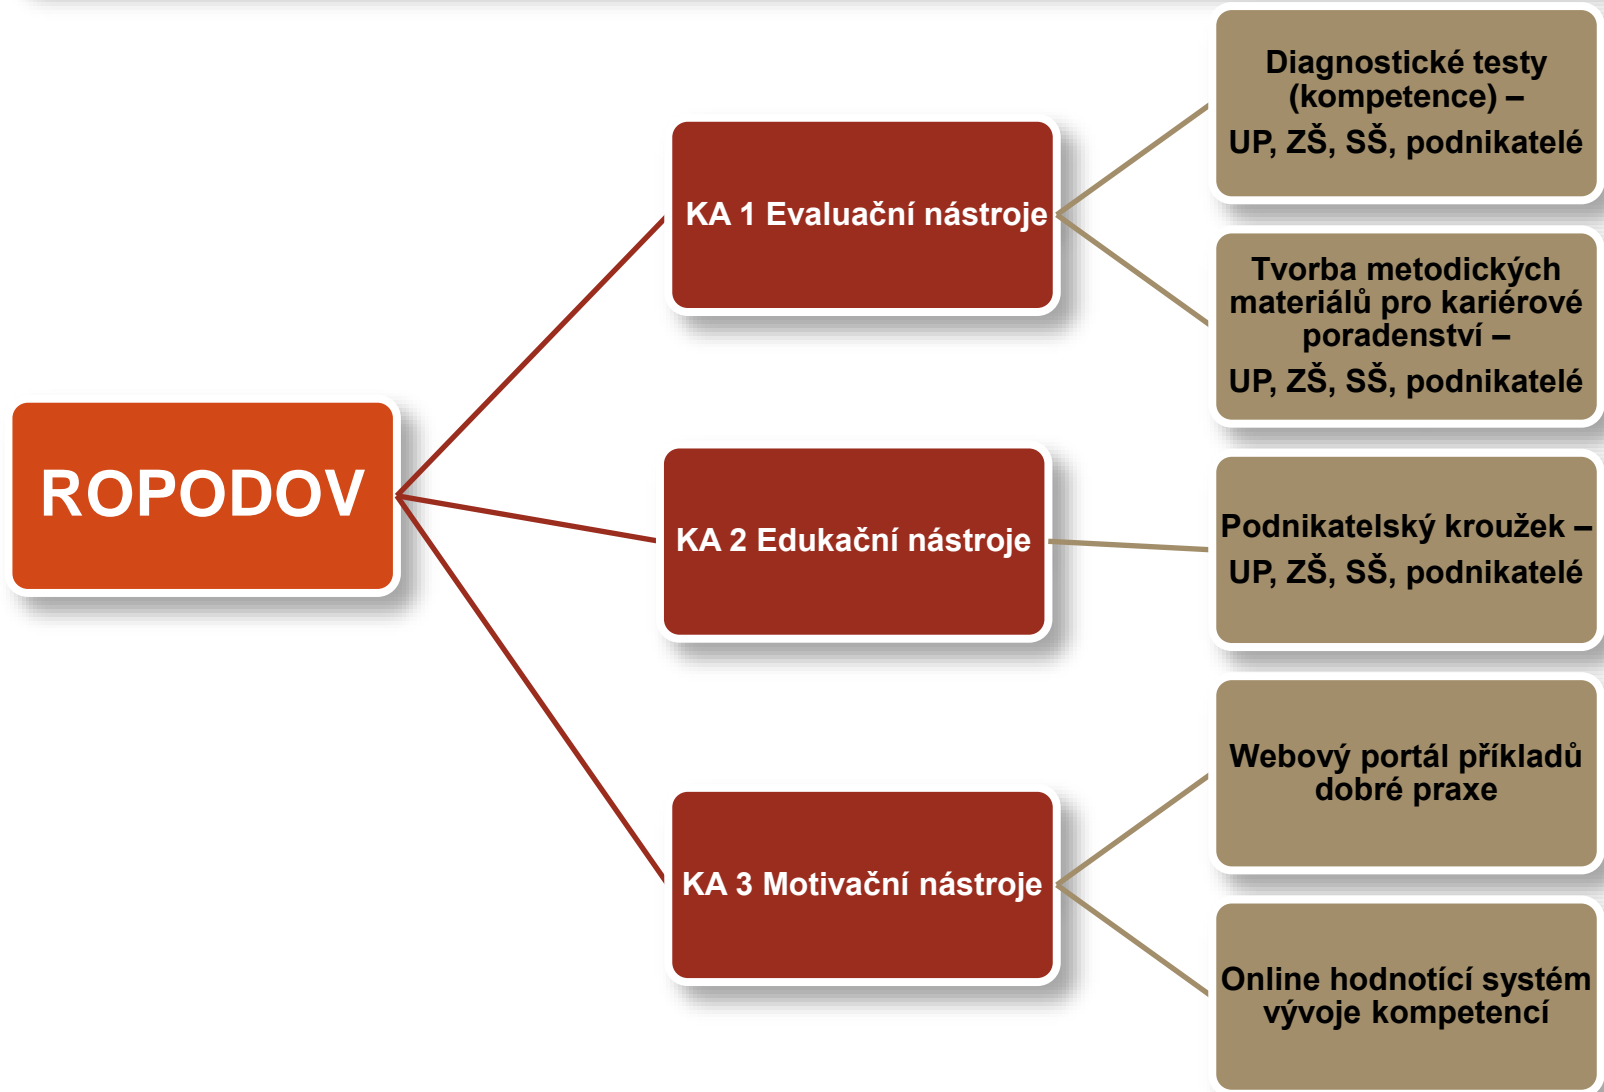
ROPODOV

KA 1 Evaluační nástroje

Diagnostické testy (kompetence) –
UP, ZŠ, SŠ, podnikatelé

Tvorba metodických materiálů pro kariérové poradenství –
UP, ZŠ, SŠ, podnikatelé

KA 2 Edukační nástroje

Podnikatelský kroužek –
UP, ZŠ, SŠ, podnikatelé

KA 3 Motivační nástroje

Webový portál příkladů dobré praxe

Online hodnotící systém vývoje kompetencí